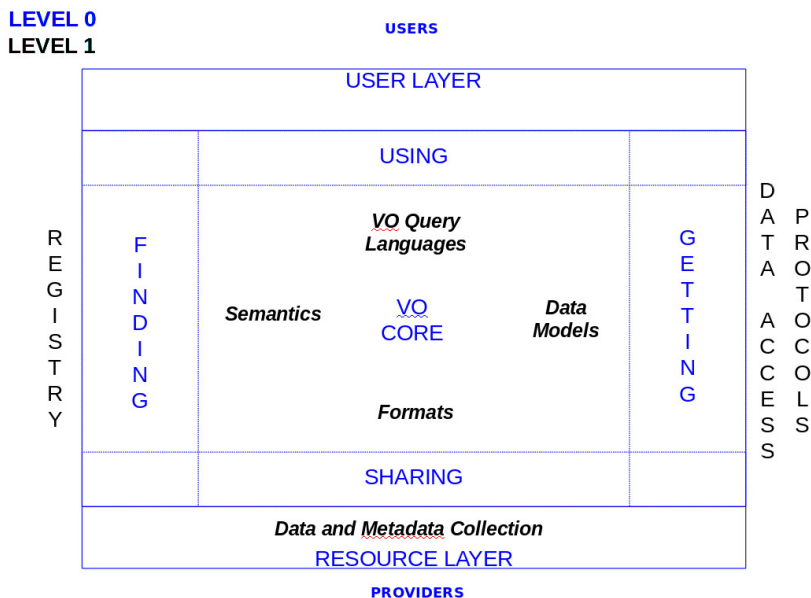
LEVEL 0
LEVEL 1

USERS

USER LAYER

USING

REGISTRY

FINDING

VO Query Languages

Semantics

VO CORE

Data Models

Formats

GETTING

DATA ACCESS

PROTOCOLS

SHARING

Data and Metadata Collection

RESOURCE LAYER

PROVIDERS